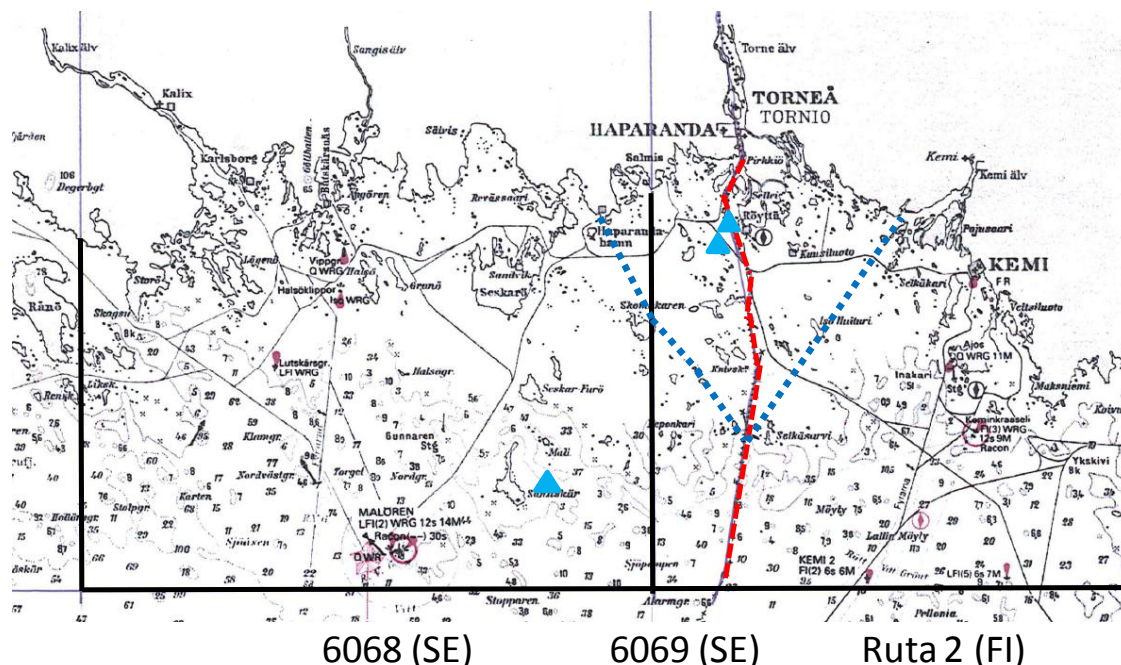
Kalix älv
Sangis älv
Torne älv
Kalix
TORNEÅ
TORNIO
HAPARANDA
Sälvis
Salmis
Pirkkiö
Kemi
Kemi älv
Karlsborg
Degerbyt
Seskarö
Haparanda-hamn
Röyttä
Kuusiluoto
Pajusaari
KEMI
Vippor
Q WRG
Halsö
Halsöklippor
Seskarö
Skomakaren
Selkäsaari
Veitsiluoto
Lutskärsgr.
LFl WRG
Halsögr.
Seskar-Furö
Ajos
Q WRG 11M
Inakari
Gunnaren
Malé
Sandskär
Kemi 2
Selkäsarvi
Kemin kraaseli
LFl(3) WRG 12s 9M
Racon
Ykskivi
MALÖREN
LFl(2) WRG 12s 14M
Racon
30s
Q WR
KEMI 2
Fl(2) 6s 6M
LFl(5) 6s 7M
Stopparen
Alarmgr.
Pellonia
6068 (SE)
6069 (SE)
Ruta 2 (FI)